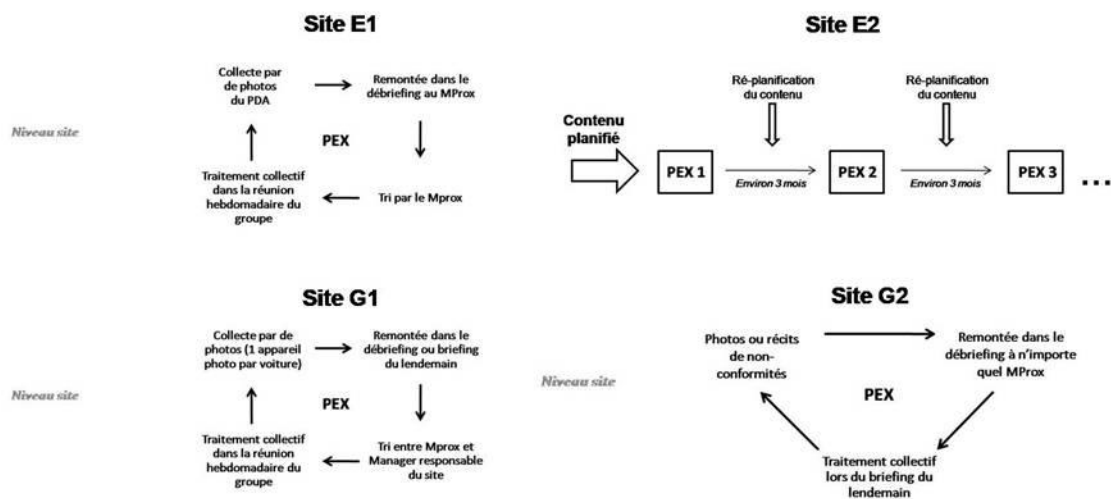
Site E1

Niveau site

Collecte par de photos du PDA

Remontée dans le débriefing au MProx

PEX

Tri par le Mprox

Traitement collectif dans la réunion hebdomadaire du groupe

Site E2

Contenu planifié

Ré-planification du contenu

Ré-planification du contenu

PEX 1

Environ 3 mois

PEX 2

Environ 3 mois

PEX 3

...

Site G1

Niveau site

Collecte par de photos (1 appareil photo par voiture)

Remontée dans le débriefing ou briefing du lendemain

PEX

Tri entre Mprox et Manager responsable du site

Traitement collectif dans la réunion hebdomadaire du groupe

Site G2

Niveau site

Photos ou récits de non-conformités

Remontée dans le débriefing à n'importe quel MProx

PEX

Traitement collectif lors du briefing du lendemain